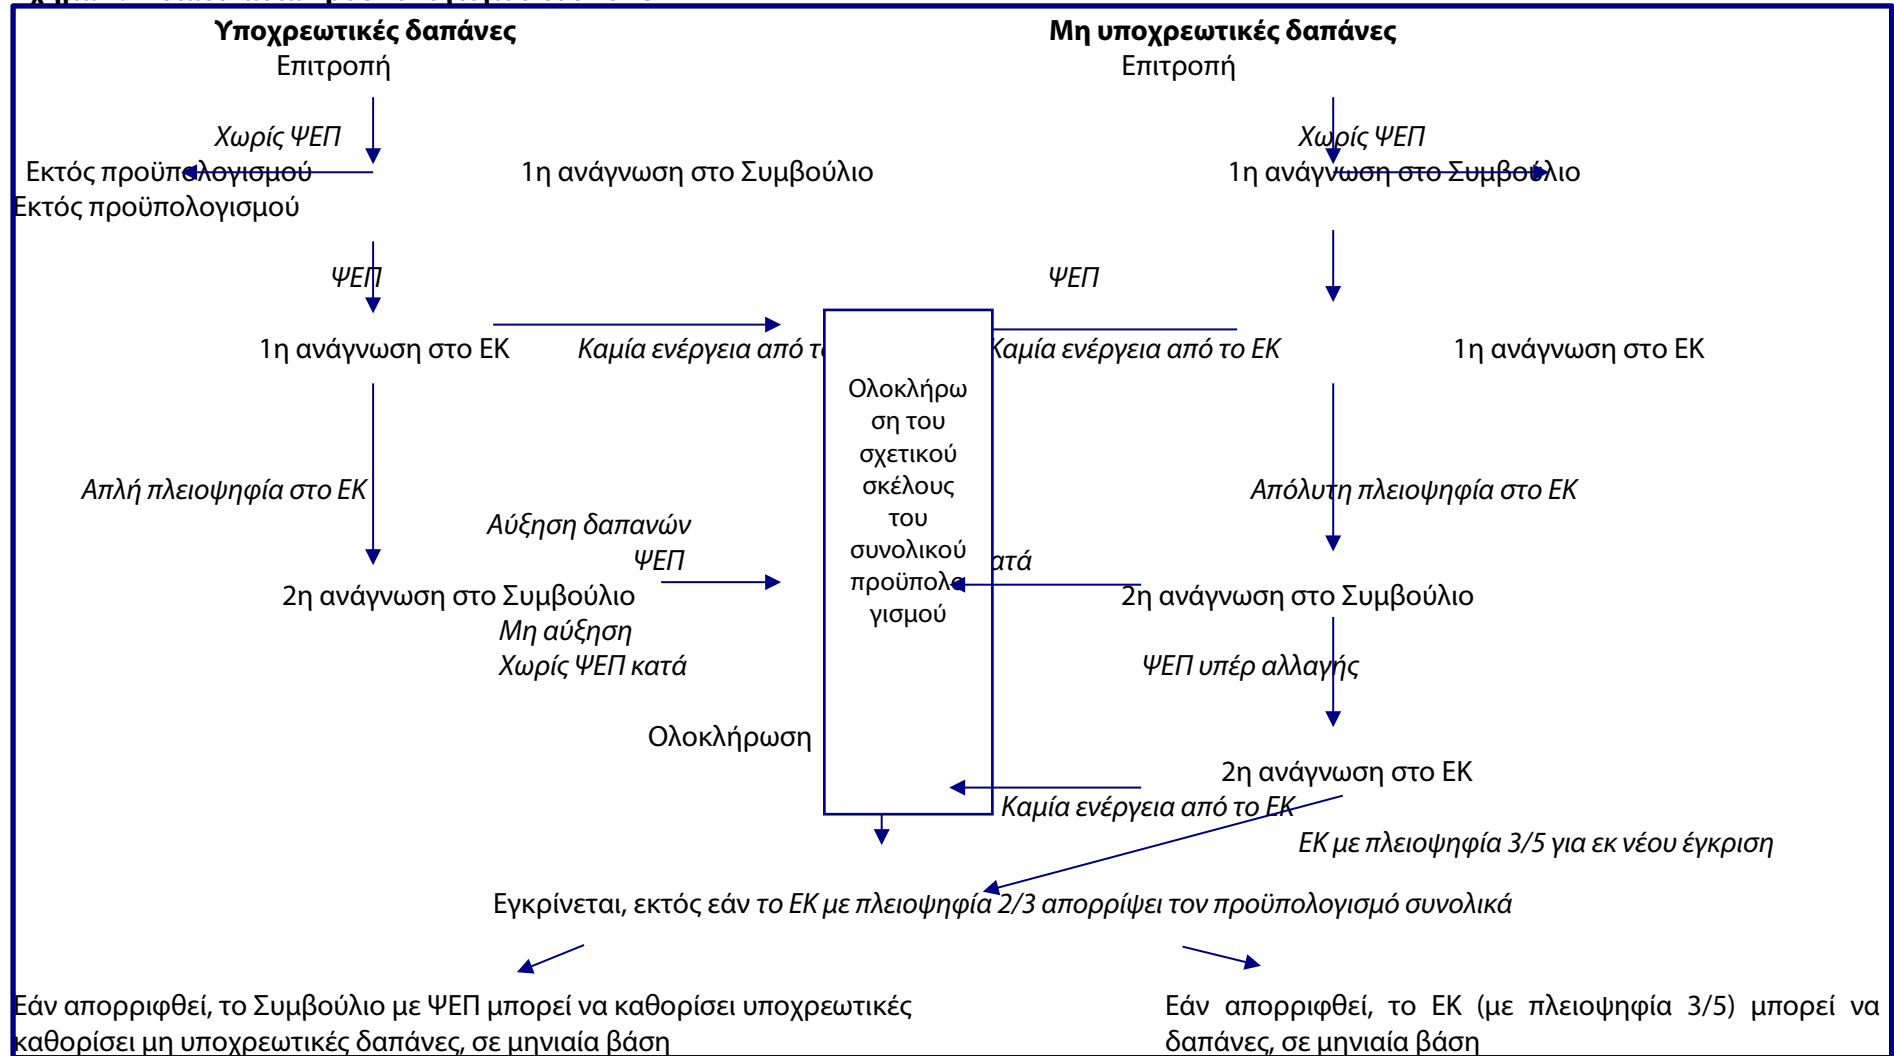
Υποχρεωτικές δαπάνες
Επιτροπή

Μη υποχρεωτικές δαπάνες
Επιτροπή

Χωρίς ΨΕΠ
Εκτός προϋπολογισμού
Εκτός προϋπολογισμού

1η ανάγνωση στο Συμβούλιο

Χωρίς ΨΕΠ
1η ανάγνωση στο Συμβούλιο

ΨΕΠ

ΨΕΠ

1η ανάγνωση στο ΕΚ

Καμία ενέργεια από τ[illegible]

Καμία ενέργεια από το ΕΚ

1η ανάγνωση στο ΕΚ

Ολοκλήρωση του σχετικού σκέλους του συνολικού προϋπολογισμού

Απλή πλειοψηφία στο ΕΚ

Απόλυτη πλειοψηφία στο ΕΚ

Αύξηση δαπανών
ΨΕΠ

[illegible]ατά

2η ανάγνωση στο Συμβούλιο

2η ανάγνωση στο Συμβούλιο

Μη αύξηση
Χωρίς ΨΕΠ κατά

ΨΕΠ υπέρ αλλαγής

Ολοκλήρωση

2η ανάγνωση στο ΕΚ

Καμία ενέργεια από το ΕΚ

ΕΚ με πλειοψηφία 3/5 για εκ νέου έγκριση

Εγκρίνεται, εκτός εάν το ΕΚ με πλειοψηφία 2/3 απορρίψει τον προϋπολογισμό συνολικά

Εάν απορριφθεί, το Συμβούλιο με ΨΕΠ μπορεί να καθορίσει υποχρεωτικές καθορίσει μη υποχρεωτικές δαπάνες, σε μηνιαία βάση

Εάν απορριφθεί, το ΕΚ (με πλειοψηφία 3/5) μπορεί να δαπάνες, σε μηνιαία βάση